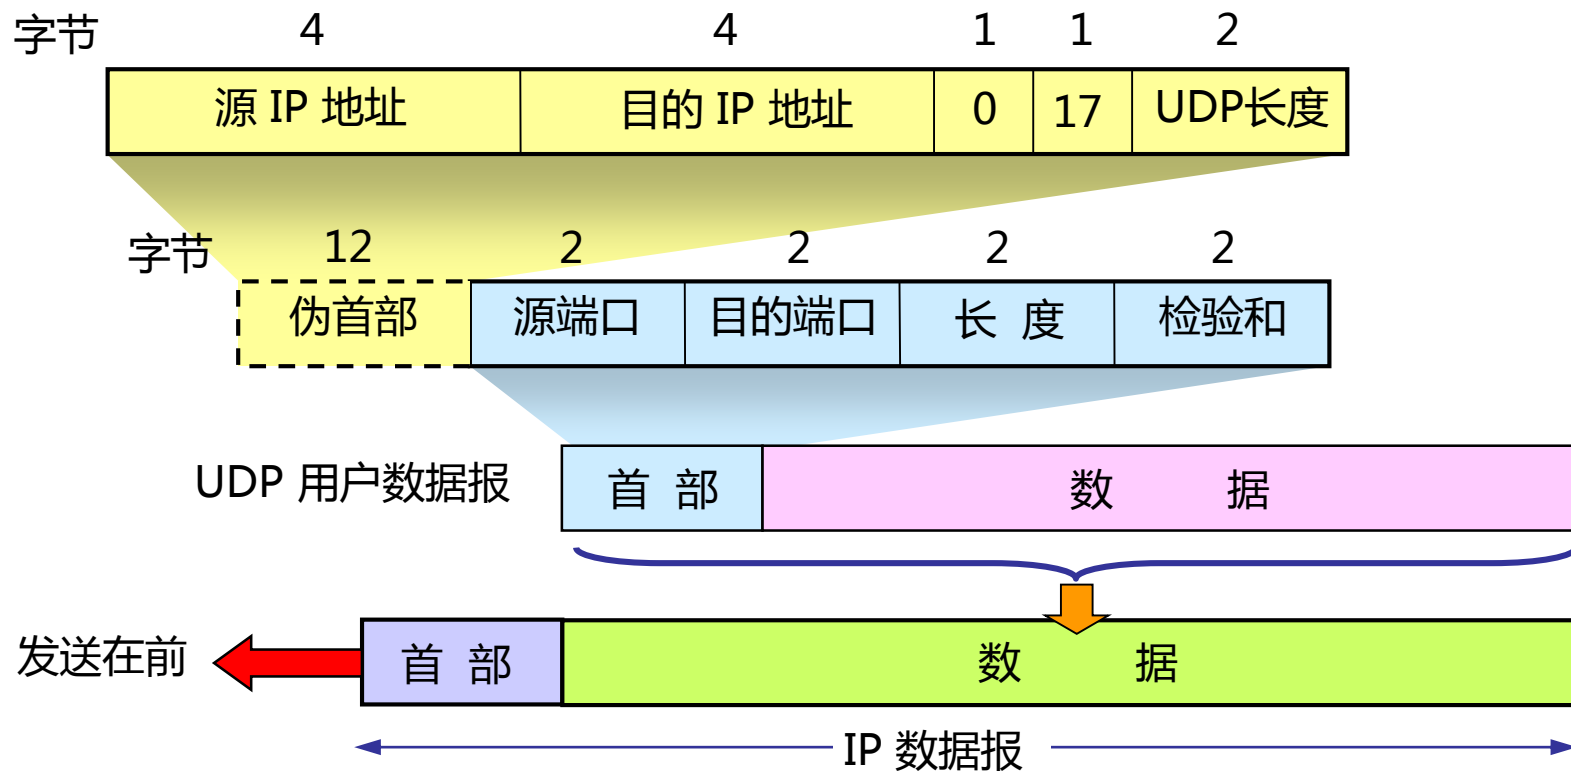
字节 4 4 1 1 2

| 源 IP 地址 | 目的 IP 地址 | 0 | 17 | UDP长度 |
|---|---|---|---|---|

字节 12 2 2 2 2

| 伪首部 | 源端口 | 目的端口 | 长 度 | 检验和 |
|---|---|---|---|---|

UDP 用户数据报

| 首 部 | 数 据 |
|---|---|

发送在前

| 首 部 | 数 据 |
|---|---|

IP 数据报